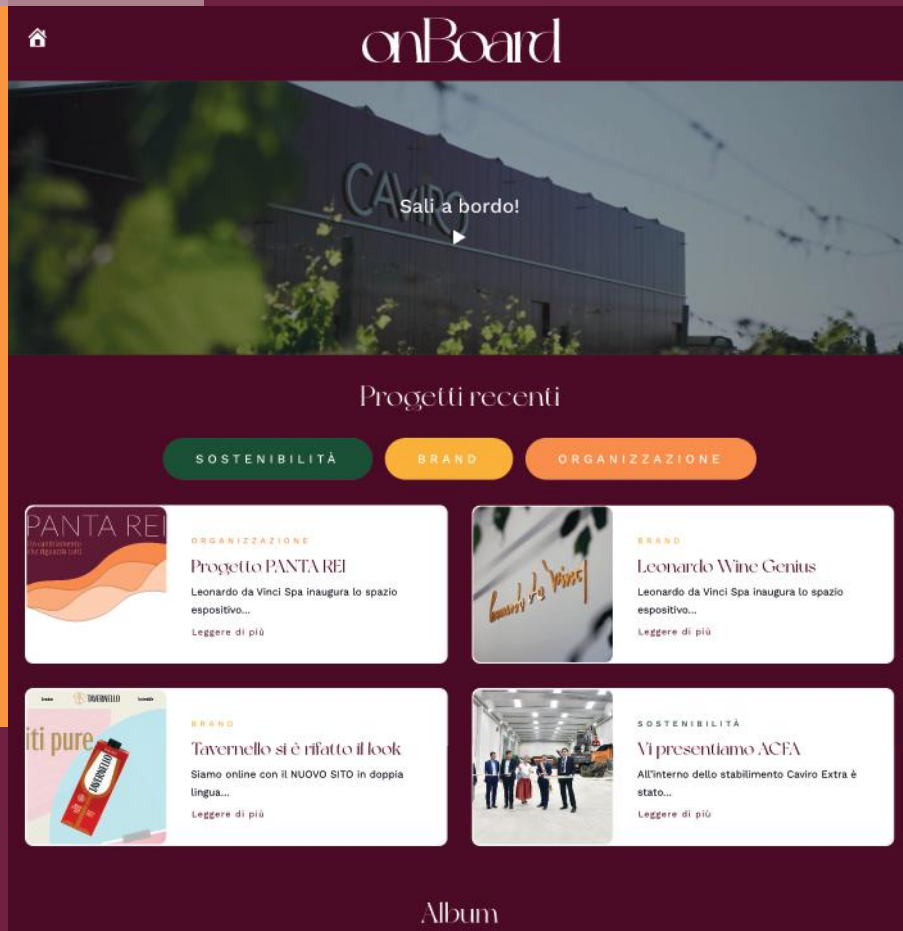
onBoard

CAVIRO

Sali a bordo!

Progetti recenti

SOSTENIBILITÀ

BRAND

ORGANIZZAZIONE

PANTA REI

ORGANIZZAZIONE

Progetto PANTA REI

Leonardo da Vinci Spa inaugura lo spazio espositivo...

Leggere di più

Leonardo da Vinci

BRAND

Leonardo Wine Genius

Leonardo da Vinci Spa inaugura lo spazio espositivo...

Leggere di più

TAVERNELLO

iti pure

TAVERNELLO

BRAND

Tavernello si è rifatto il look

Siamo online con il NUOVO SITO in doppia lingua...

Leggere di più

SOSTENIBILITÀ

Vi presentiamo ACFA

All'interno dello stabilimento Caviro Extra è stato...

Leggere di più

Album